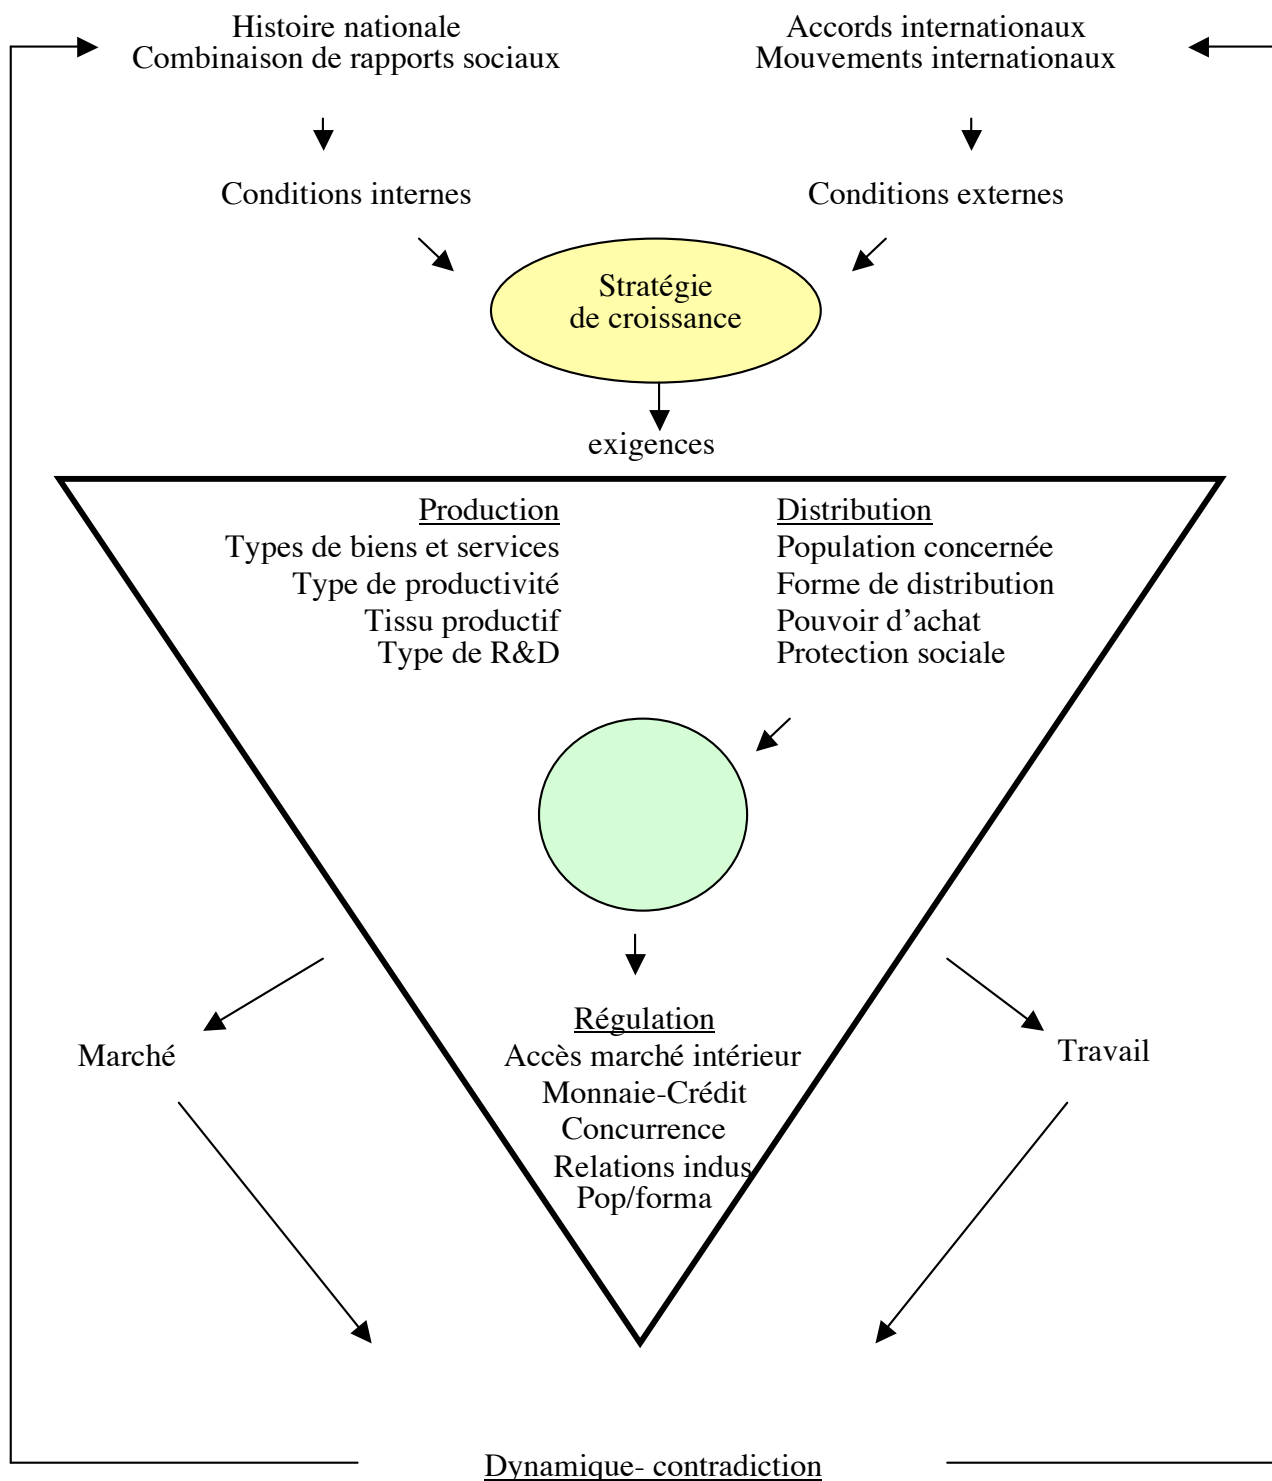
Histoire nationale
Combinaison de rapports sociaux

Accords internationaux
Mouvements internationaux

Conditions internes

Conditions externes

Stratégie
de croissance

exigences

Production
Types de biens et services
Type de productivité
Tissu productif
Type de R&D

Distribution
Population concernée
Forme de distribution
Pouvoir d'achat
Protection sociale

Marché

Régulation
Accès marché intérieur
Monnaie-Crédit
Concurrence
Relations indus
Pop/forma

Travail

Dynamique- contradiction